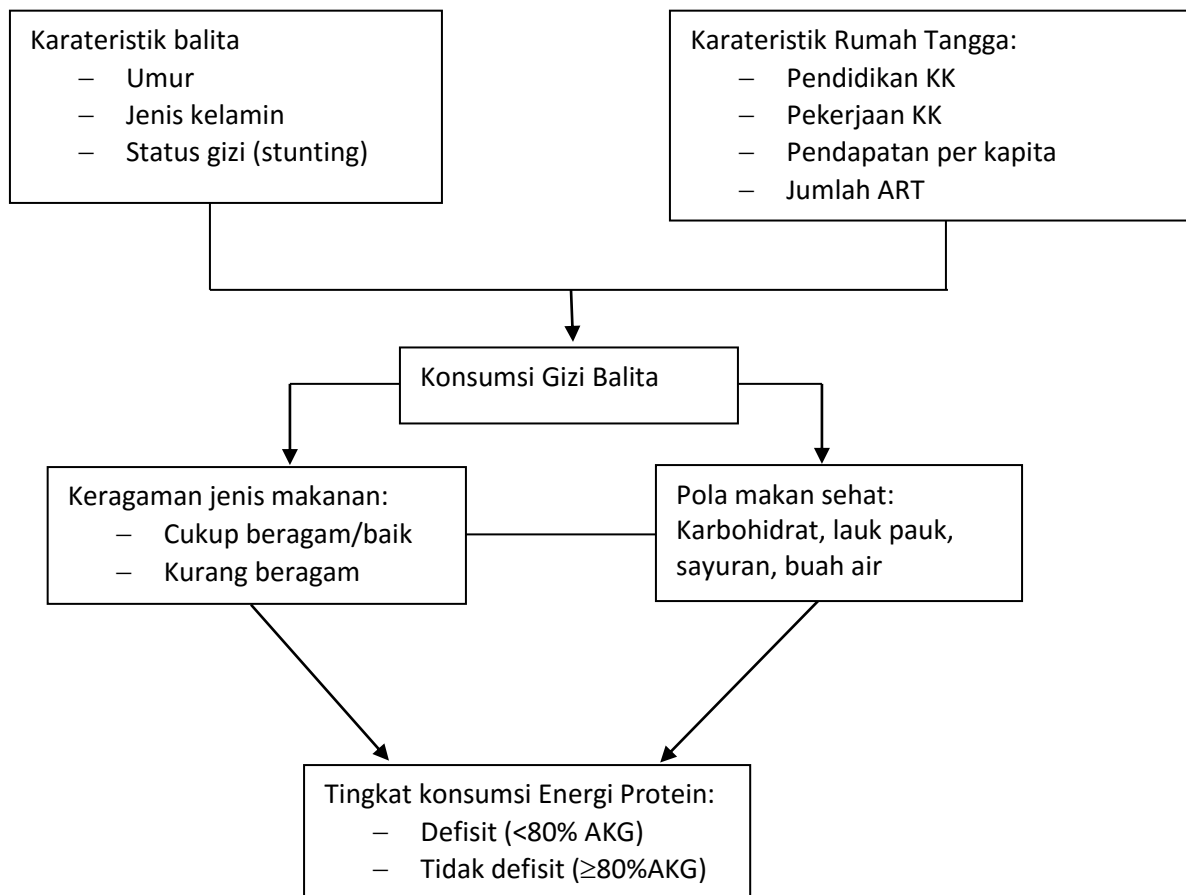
Karateristik balita
- Umur
- Jenis kelamin
- Status gizi (stunting)

Karateristik Rumah Tangga:
- Pendidikan KK
- Pekerjaan KK
- Pendapatan per kapita
- Jumlah ART

Konsumsi Gizi Balita

Keragaman jenis makanan:
- Cukup beragam/baik
- Kurang beragam

Pola makan sehat:
Karbohidrat, lauk pauk, sayuran, buah air

Tingkat konsumsi Energi Protein:
- Defisit (<80% AKG)
- Tidak defisit ($\geq$80%AKG)